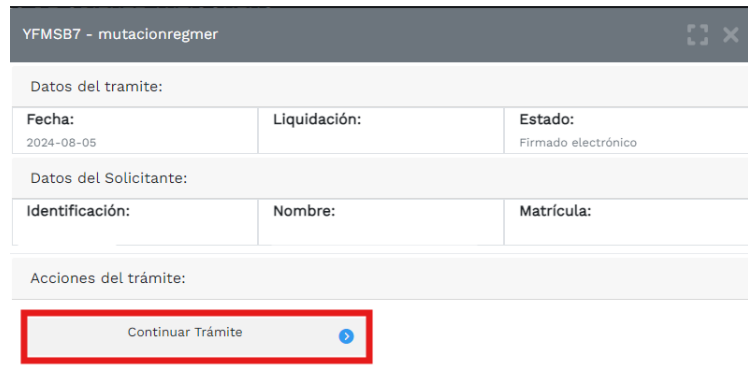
YFMSB7 - mutacionregmer

Datos del tramite:

| Fecha: | Liquidación: | Estado: |
|---|---|---|
| 2024-08-05 | | Firmado electrónico |

Datos del Solicitante:

| Identificación: | Nombre: | Matrícula: |
|---|---|---|

Acciones del trámite:

Continuar Trámite